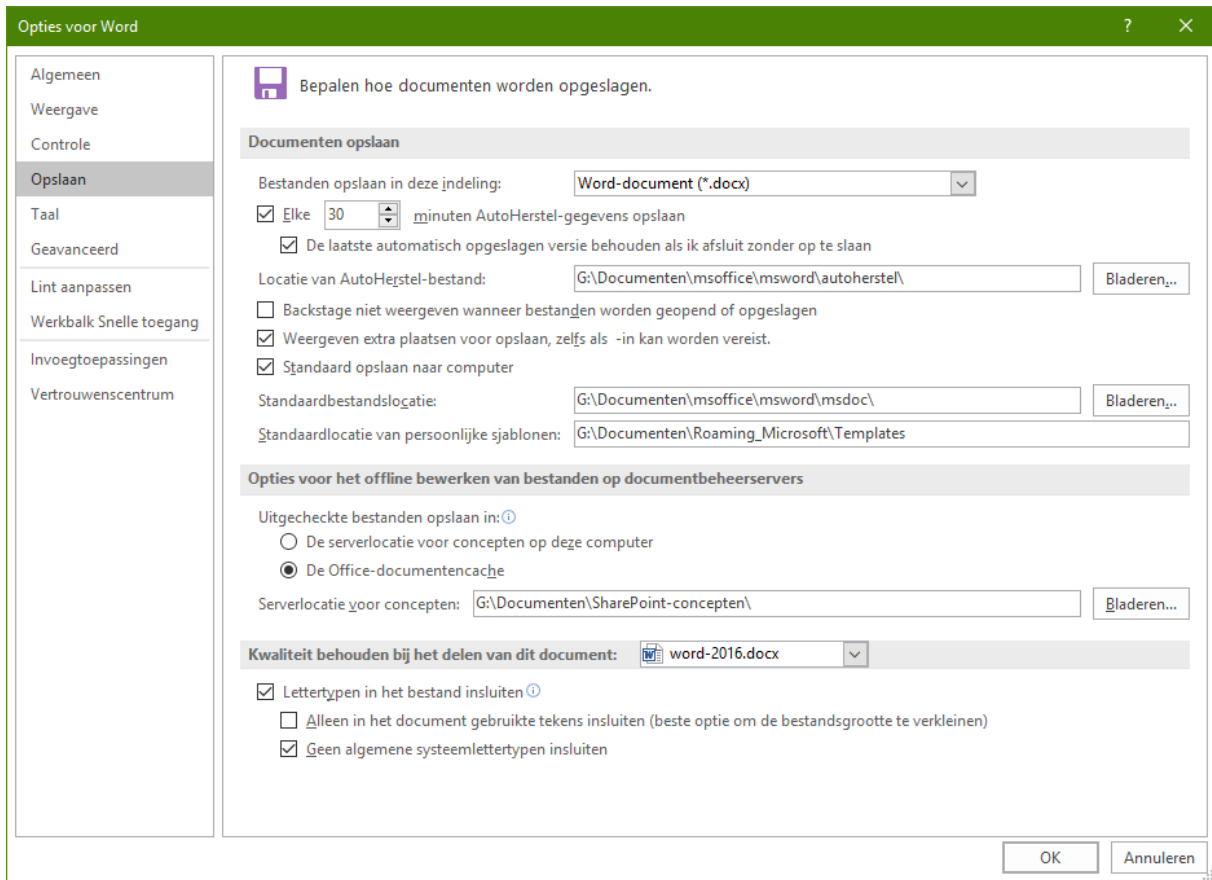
Opties voor Word

?

Algemeen
Weergave
Controle
Opslaan
Taal
Geavanceerd
Lint aanpassen
Werkbalk Snelle toegang
Invoegtoepassingen
Vertrouwenscentrum

Bepalen hoe documenten worden opgeslagen.

Documenten opslaan

Bestanden opslaan in deze indeling: Word-document (*.docx)

Elke 30 minuten AutoHerstel-gegevens opslaan

De laatste automatisch opgeslagen versie behouden als ik afsluit zonder op te slaan

Locatie van AutoHerstel-bestand: G:\Documenten\msoffice\msword\autoherstel\ Bladeren...

Backstage niet weergeven wanneer bestanden worden geopend of opgeslagen

Weergeven extra plaatsen voor opslaan, zelfs als -in kan worden vereist.

Standaard opslaan naar computer

Standaardbestandslocatie: G:\Documenten\msoffice\msword\msdoc\ Bladeren...

Standaardlocatie van persoonlijke sjablonen: G:\Documenten\Roaming_Microsoft\Templates

Opties voor het offline bewerken van bestanden op documentbeheerservers

Uitgecheckte bestanden opslaan in:

De serverlocatie voor concepten op deze computer

De Office-documentencache

Serverlocatie voor concepten: G:\Documenten\SharePoint-concepten\ Bladeren...

Kwaliteit behouden bij het delen van dit document: word-2016.docx

Lettertypen in het bestand insluiten

Alleen in het document gebruikte tekens insluiten (beste optie om de bestandsgrootte te verkleinen)

Geen algemene systeemlettertypen insluiten

OK Annuleren